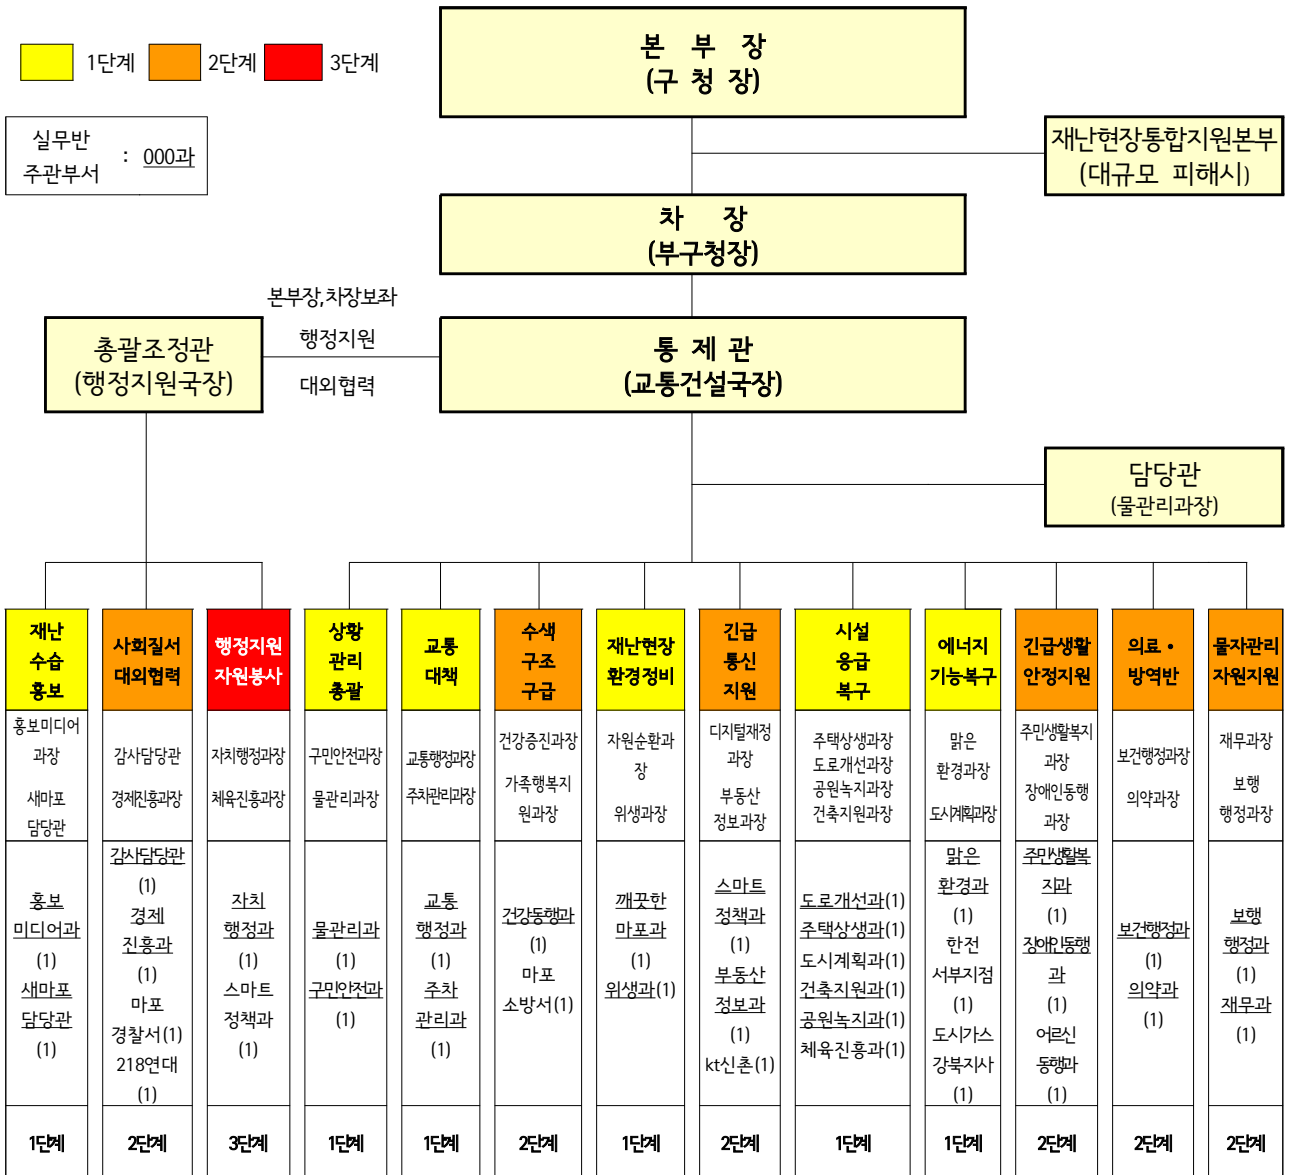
1단계 2단계 3단계

실무반 주관부서 : 000과

본 부 장
(구 청 장)

재난현장통합지원본부
(대규모 피해시)

차 장
(부구청장)

본부장,차장보좌
행정지원
대외협력

총괄조정관
(행정지원국장)

통 제 관
(교통건설국장)

담당관
(물관리과장)

| 재난 수습 홍보 | 사회질서 대외협력 | 행정지원 자원봉사 | 상황 관리 총괄 | 교통 대책 | 수색 구조 구급 | 재난현장 환경정비 | 긴급 통신 지원 | 시설 응급 복구 | 에너지 기능복구 | 긴급생활 안정지원 | 의료 · 방역반 | 물자관리 자원지원 |
|---|---|---|---|---|---|---|---|---|---|---|---|---|
| 홍보미디어 과장 새마포 담당관 | 감사담당관 경제진흥과장 | 자치행정과장 체육진흥과장 | 구민안전과장 물관리과장 | 교통행정과장 주차관리과장 | 건강증진과장 가족행복지원과장 | 자원순환과장 위생과장 | 디지털재정 과장 부동산 정보과장 | 주택상생과장 도로개선과장 공원녹지과장 건축지원과장 | 맑은 환경과장 도시계획과장 | 주민생활복지 과장 장애인동행 과장 | 보건행정과장 의약과장 | 재무과장 보행 행정과장 |
| 홍보 미디어과 (1) 새마포 담당관 (1) | 감사담당관 (1) 경제 진흥과 (1) 마포 경찰서(1) 218연대 (1) | 자치 행정과 (1) 스마트 정책과 (1) | 물관리과 (1) 구민안전과 (1) | 교통 행정과 (1) 주차 관리과 (1) | 건강동행과 (1) 마포 소방서(1) | 깨끗한 마포과 (1) 위생과(1) | 스마트 정책과 (1) 부동산 정보과 (1) kt신촌(1) | 도로개선과(1) 주택상생과(1) 도시계획과(1) 건축지원과(1) 공원녹지과(1) 체육진흥과(1) | 맑은 환경과 (1) 한전 서부지점 (1) 도시가스 강북지사 (1) | 주민생활복지과 (1) 장애인동행과 (1) 어르신 동행과 (1) | 보건행정과 (1) 의약과 (1) | 보행 행정과 (1) 재무과 (1) |
| 1단계 | 2단계 | 3단계 | 1단계 | 1단계 | 2단계 | 1단계 | 2단계 | 1단계 | 1단계 | 2단계 | 2단계 | 2단계 |